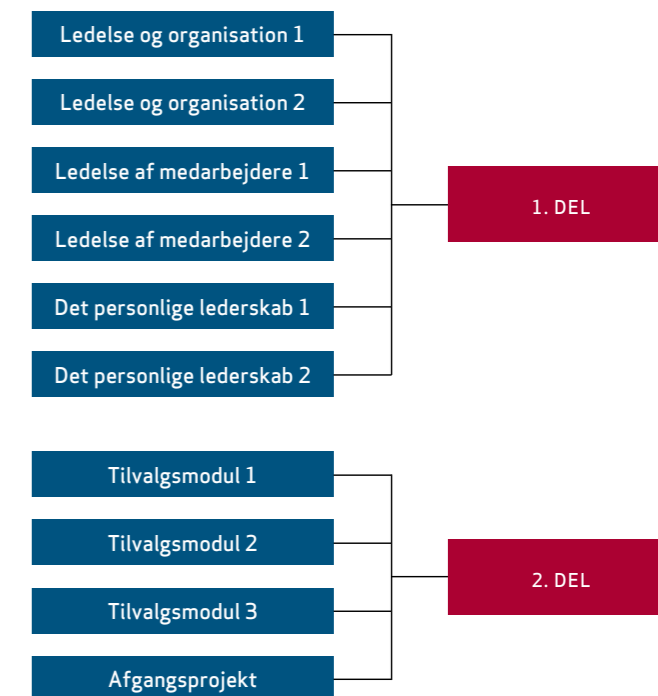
Ledelse og organisation 1

Ledelse og organisation 2

Ledelse af medarbejdere 1

Ledelse af medarbejdere 2

Det personlige lederskab 1

Det personlige lederskab 2

1. DEL

Tilvalgsmodul 1

Tilvalgsmodul 2

Tilvalgsmodul 3

Afgangsprojekt

2. DEL